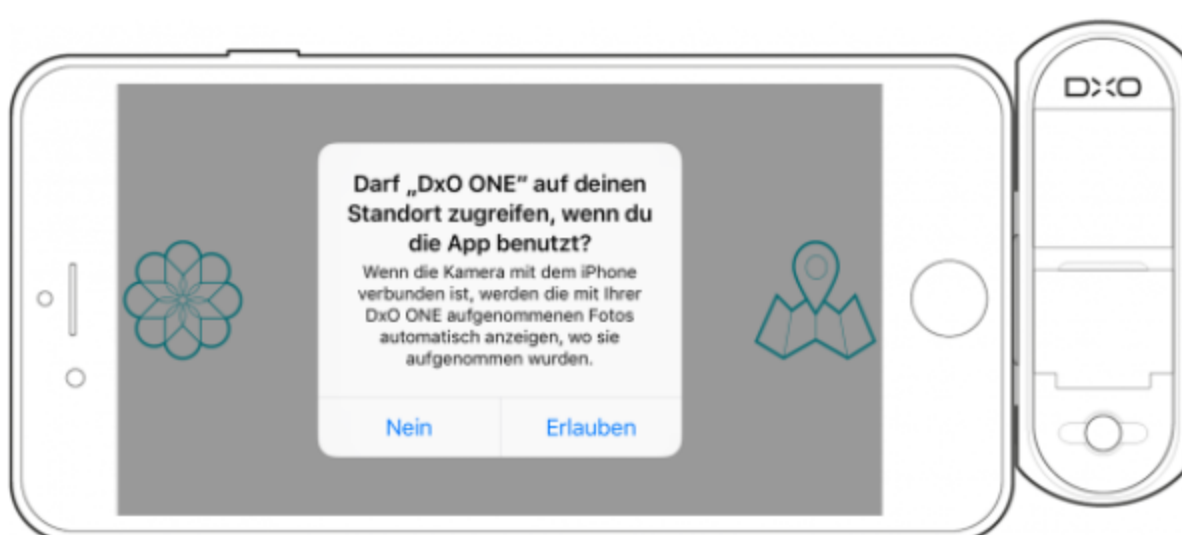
DXO

Darf „DxO ONE" auf deinen Standort zugreifen, wenn du die App benutzt?

Wenn die Kamera mit dem iPhone verbunden ist, werden die mit Ihrer DxO ONE aufgenommenen Fotos automatisch anzeigen, wo sie aufgenommen wurden.

Nein

Erlauben